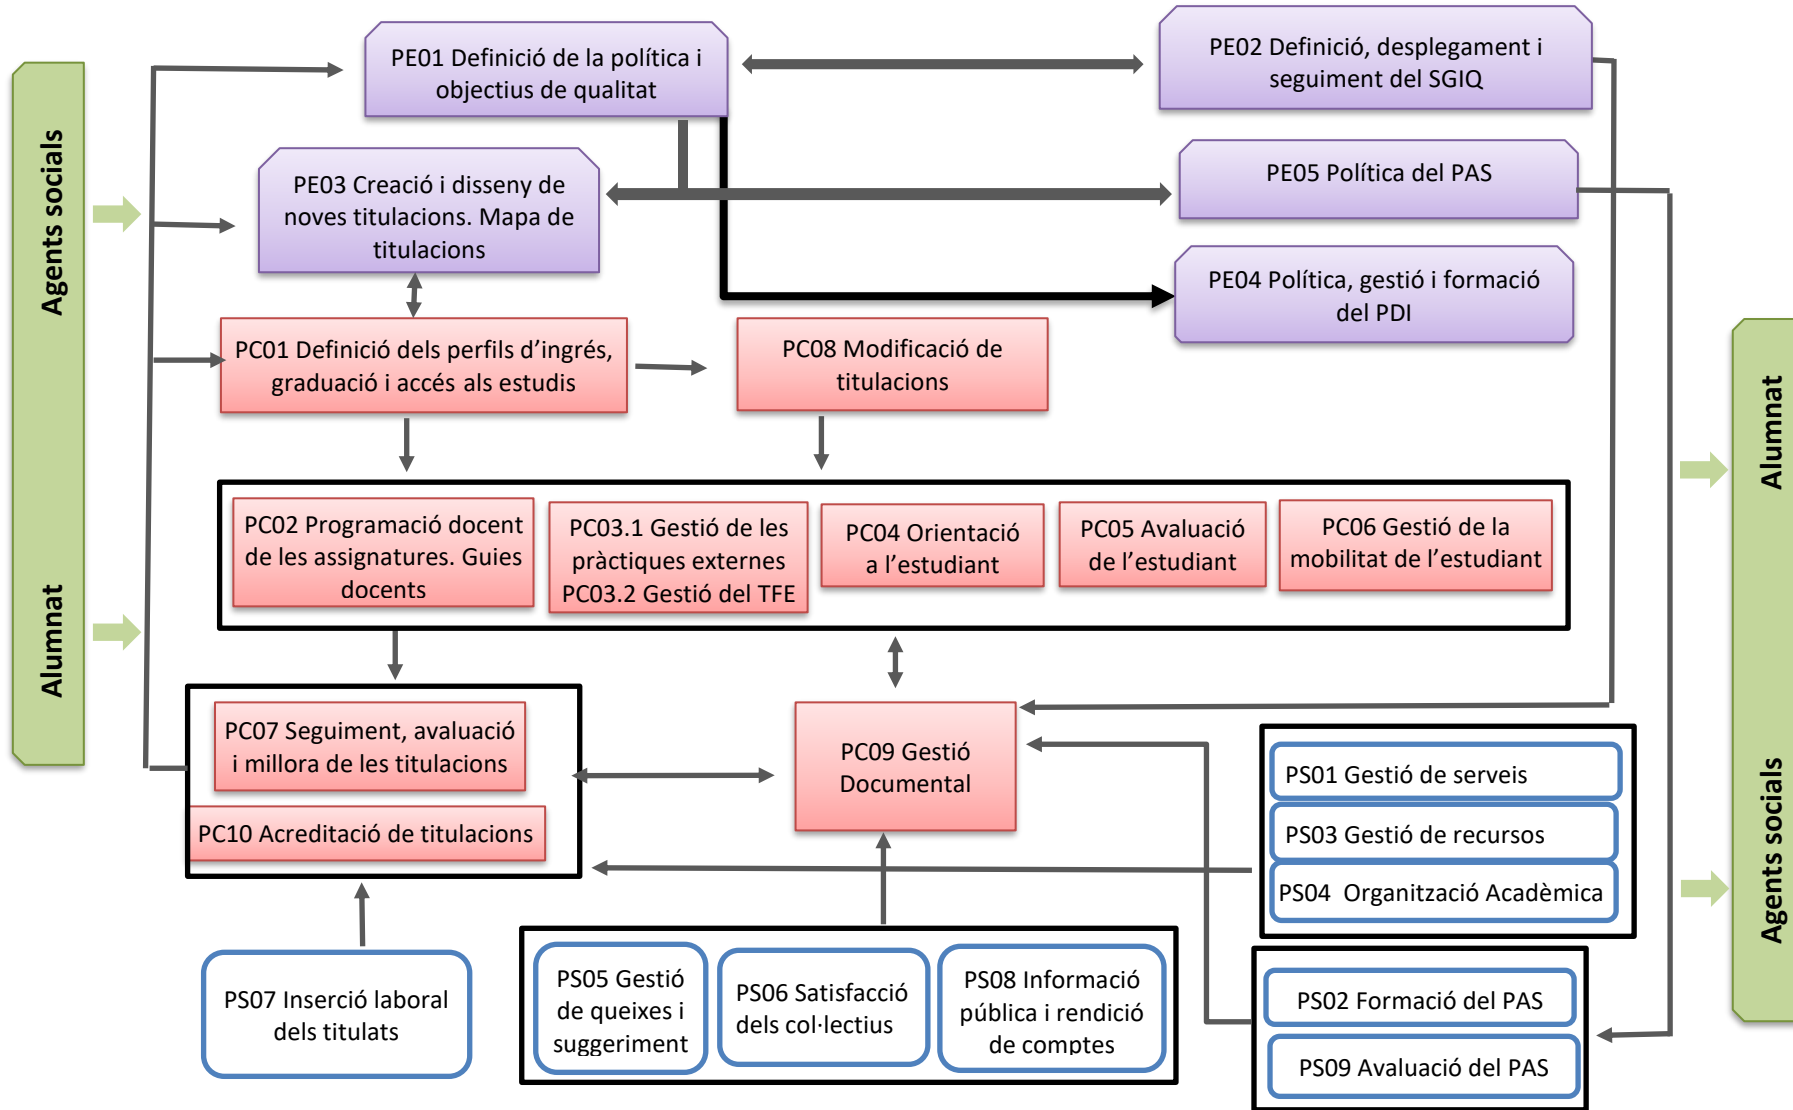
Agents socials

Alumnat

PE01 Definició de la política i objectius de qualitat

PE02 Definició, desplegament i seguiment del SGIQ

PE03 Creació i disseny de noves titulacions. Mapa de titulacions

PE05 Política del PAS

PE04 Política, gestió i formació del PDI

PC01 Definició dels perfils d'ingrés, graduació i accés als estudis

PC08 Modificació de titulacions

PC02 Programació docent de les assignatures. Guies docents

PC03.1 Gestió de les pràctiques externes PC03.2 Gestió del TFE

PC04 Orientació a l'estudiant

PC05 Avaluació de l'estudiant

PC06 Gestió de la mobilitat de l'estudiant

PC07 Seguiment, avaluació i millora de les titulacions

PC10 Acreditació de titulacions

PC09 Gestió Documental

PS01 Gestió de serveis

PS03 Gestió de recursos

PS04 Organització Acadèmica

PS07 Inserció laboral dels titulats

PS05 Gestió de queixes i suggeriment

PS06 Satisfacció dels col·lectius

PS08 Informació pública i rendició de comptes

PS02 Formació del PAS

PS09 Avaluació del PAS

Alumnat

Agents socials